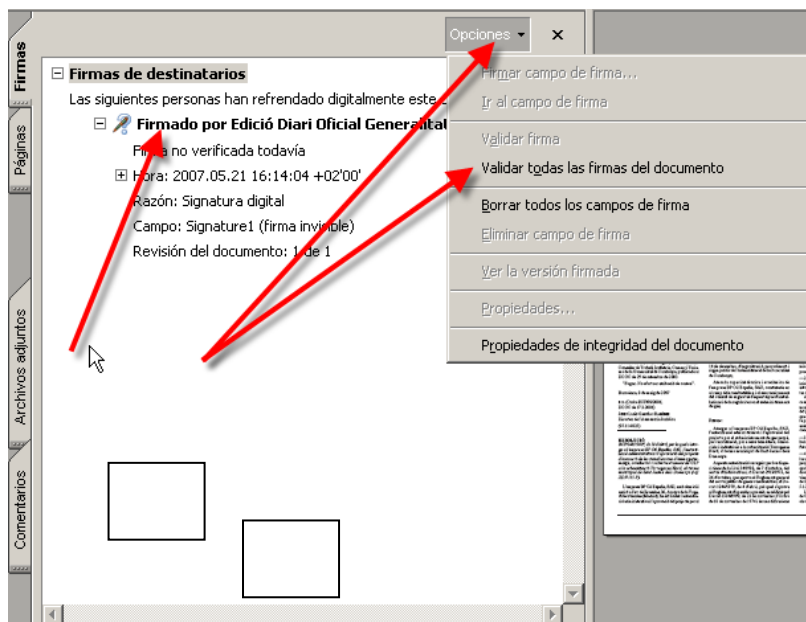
Firmas

Páginas

Archivos adjuntos

Comentarios

Opciones ▾ ×

⊟ Firmas de destinatarios

Las siguientes personas han refrendado digitalmente este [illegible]

⊟ Firmado por Edició Diari Oficial Generalitat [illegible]

Firma no verificada todavía

⊞ Hora: 2007.05.21 16:14:04 +02'00'

Razón: Signatura digital

Campo: Signature1 (firma invisible)

Revisión del documento: 1 de 1

Firmar campo de firma...

Ir al campo de firma

Validar firma

Validar todas las firmas del documento

Borrar todos los campos de firma

Eliminar campo de firma

Ver la versión firmada

Propiedades...

Propiedades de integridad del documento